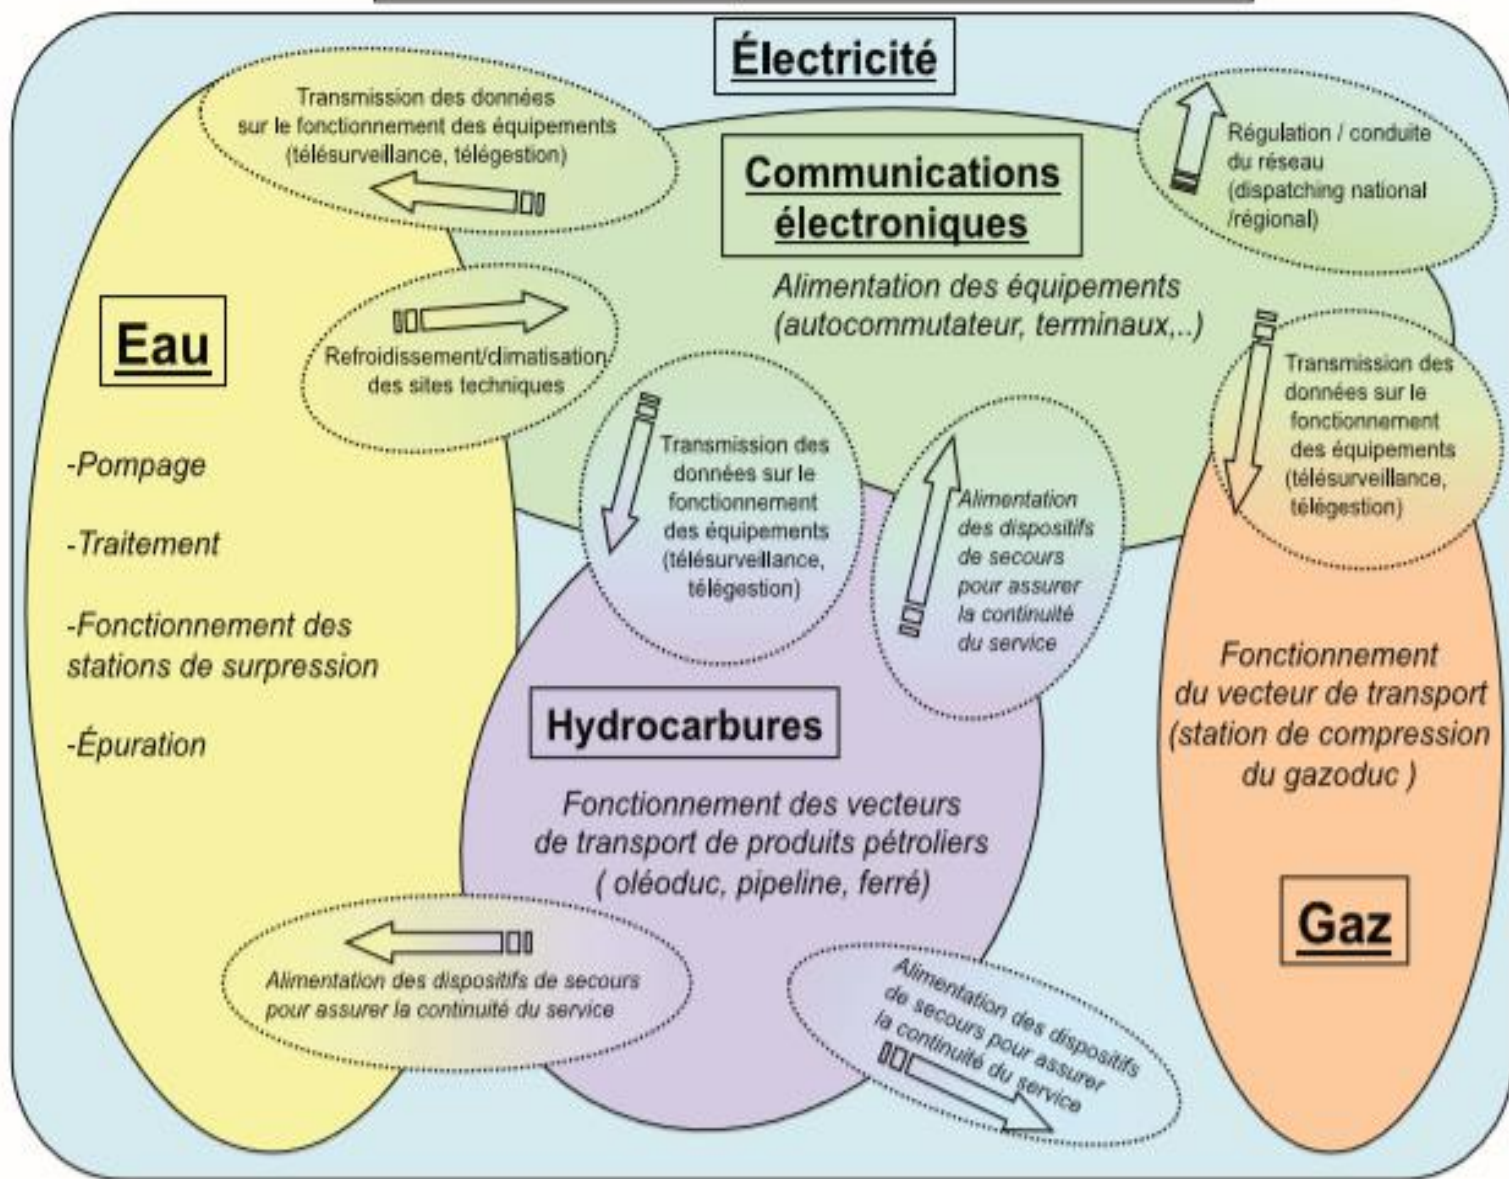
Électricité

Transmission des données sur le fonctionnement des équipements (télésurveillance, télégestion)

Communications électroniques

Régulation / conduite du réseau (dispatching national /régional)

Alimentation des équipements (autocommutateur, terminaux,..)

Eau

Refroidissement/climatisation des sites techniques

Transmission des données sur le fonctionnement des équipements (télésurveillance, télégestion)

-Pompage

-Traitement

-Fonctionnement des stations de surpression

-Épuration

Transmission des données sur le fonctionnement des équipements (télésurveillance, télégestion)

Alimentation des dispositifs de secours pour assurer la continuité du service

Fonctionnement du vecteur de transport (station de compression du gazoduc )

Hydrocarbures

Fonctionnement des vecteurs de transport de produits pétroliers ( oléoduc, pipeline, ferré)

Gaz

Alimentation des dispositifs de secours pour assurer la continuité du service

Alimentation des dispositifs de secours pour assurer la continuité du service